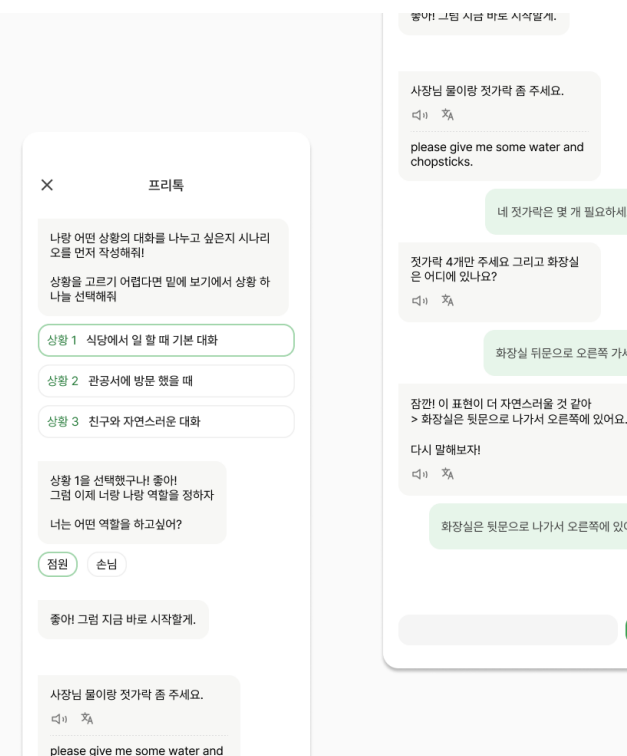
좋아! 그럼 지금 바로 시작할게.

사장님 물이랑 젓가락 좀 주세요.

please give me some water and chopsticks.

네 젓가락은 몇 개 필요하세

젓가락 4개만 주세요 그리고 화장실은 어디에 있나요?

화장실 뒤문으로 오른쪽 가서

잠깐! 이 표현이 더 자연스러울 것 같아
> 화장실은 뒷문으로 나가서 오른쪽에 있어요.

다시 말해보자!

화장실은 뒷문으로 나가서 오른쪽에 있어

프리톡

나랑 어떤 상황의 대화를 나누고 싶은지 시나리오를 먼저 작성해줘!

상황을 고르기 어렵다면 밑에 보기에서 상황 하나를 선택해줘

상황 1 식당에서 일 할 때 기본 대화

상황 2 관공서에 방문 했을 때

상황 3 친구와 자연스러운 대화

상황 1을 선택했구나! 좋아!
그럼 이제 너랑 나랑 역할을 정하자

너는 어떤 역할을 하고싶어?

점원

손님

좋아! 그럼 지금 바로 시작할게.

사장님 물이랑 젓가락 좀 주세요.

please give me some water and